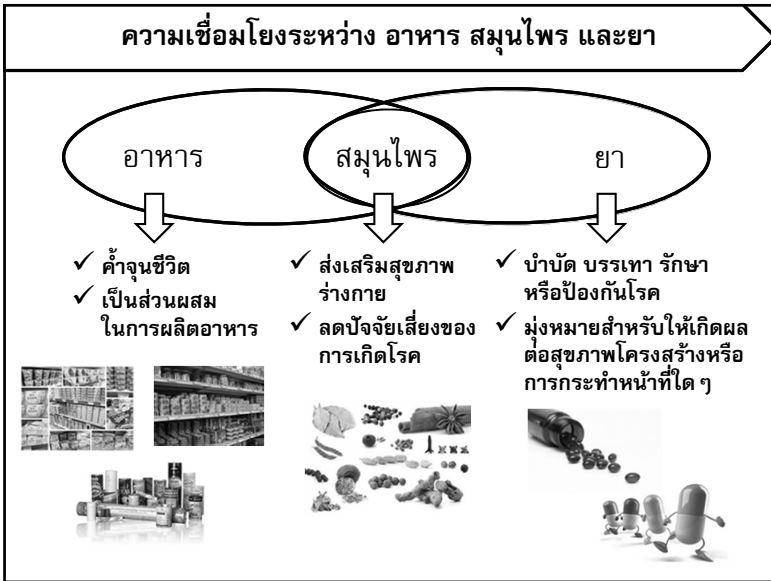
ความเชื่อมโยงระหว่าง อาหาร สมุนไพร และยา

อาหาร

สมุนไพร

ยา

✓ ค้ำจุนชีวิต
✓ เป็นส่วนผสมในการผลิตอาหาร

✓ ส่งเสริมสุขภาพร่างกาย
✓ ลดปัจจัยเสี่ยงของการเกิดโรค

✓ บำบัด บรรเทา รักษา หรือป้องกันโรค
✓ มุ่งหมายสำหรับให้เกิดผลต่อสุขภาพโครงสร้างหรือการกระทำหน้าที่ใด ๆ